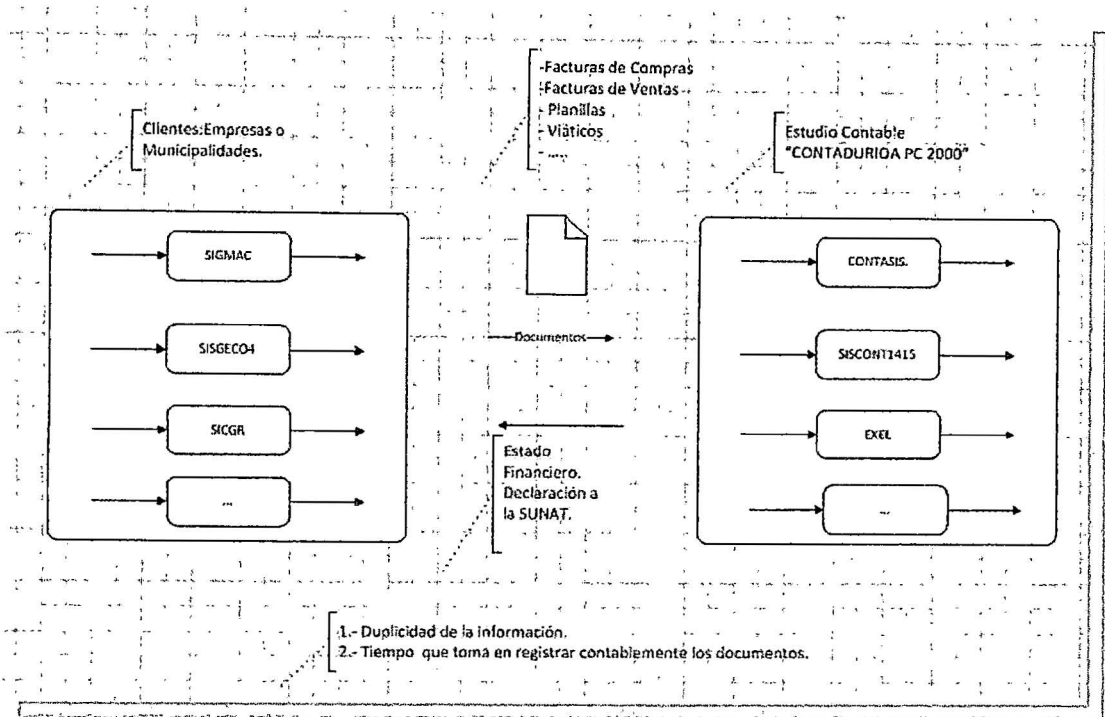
-Facturas de Compras
-Facturas de Ventas
- Planillas
- Viáticos
- ...

Clientes:Empresas o Municipalidades.

Estudio Contable "CONTADURIOA PC 2000"

SIGMAC

SISGECO4

SICGR

...

Documentos

CONTASIS.

SISCONT1415

EXEL

...

Estado Financiero. Declaración a la SUNAT.

1.- Duplicidad de la información.
2.- Tiempo que toma en registrar contablemente los documentos.